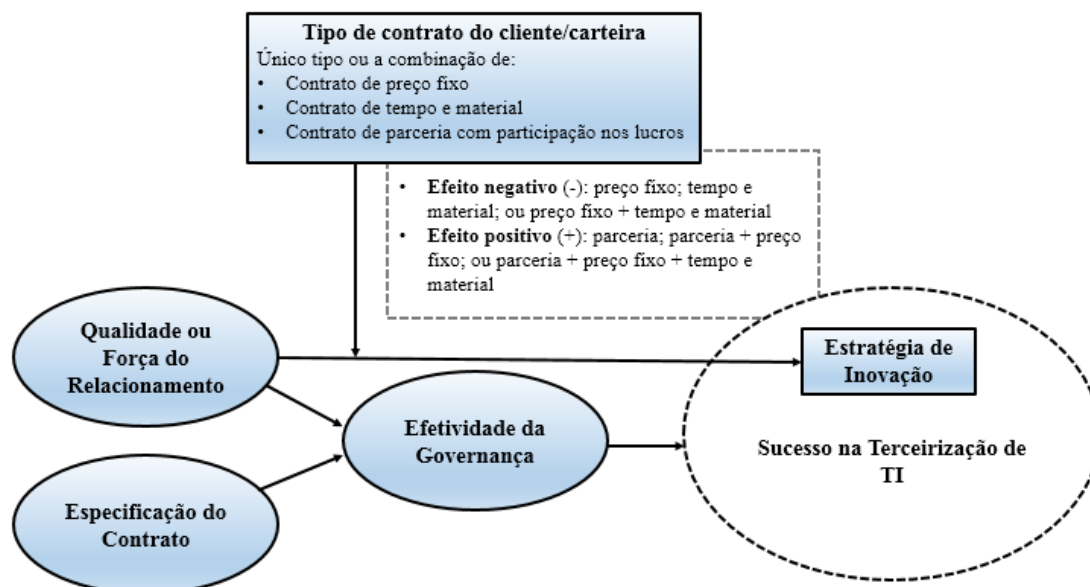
**Tipo de contrato do cliente/carteira**
Único tipo ou a combinação de:
• Contrato de preço fixo
• Contrato de tempo e material
• Contrato de parceria com participação nos lucros

• **Efeito negativo** (-): preço fixo; tempo e material; ou preço fixo + tempo e material
• **Efeito positivo** (+): parceria; parceria + preço fixo; ou parceria + preço fixo + tempo e material

**Qualidade ou Força do Relacionamento**

**Estratégia de Inovação**

**Efetividade da Governança**

**Sucesso na Terceirização de TI**

**Especificação do Contrato**